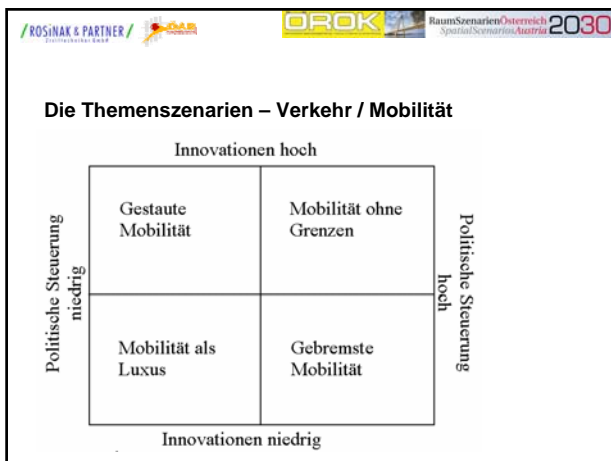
/ROSINAK & PARTNER/ ÖAR ÖROK RaumSzenarienÖsterreich SpatialScenariosAustria 2030

Die Themenszenarien – Verkehr / Mobilität

Innovationen hoch

Politische Steuerung niedrig

| Gestaute Mobilität | Mobilität ohne Grenzen |
|---|---|
| Mobilität als Luxus | Gebremste Mobilität |

Politische Steuerung hoch

Innovationen niedrig